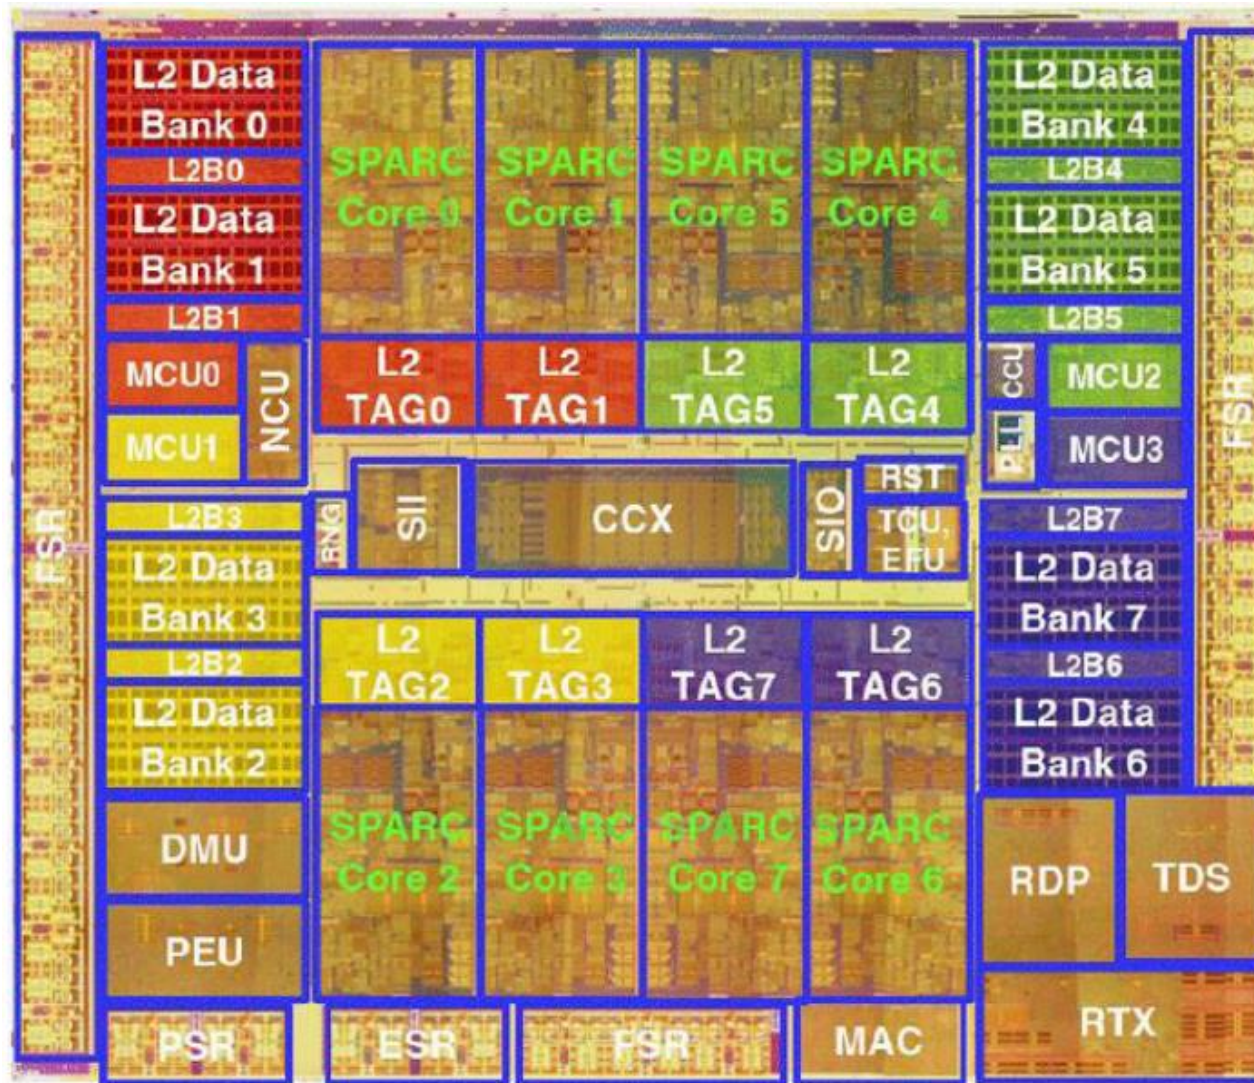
FSR

L2 Data Bank 0

L2B0

L2 Data Bank 1

L2B1

MCU0

NCU

MCU1

L2B3

L2 Data Bank 3

L2B2

L2 Data Bank 2

DMU

PEU

PSR

SPARC Core 0

SPARC Core 1

SPARC Core 5

SPARC Core 4

L2 TAG0

L2 TAG1

L2 TAG5

L2 TAG4

RNG

SII

CCX

SIO

RST

TCU, EFU

L2 TAG2

L2 TAG3

L2 TAG7

L2 TAG6

SPARC Core 2

SPARC Core 3

SPARC Core 7

SPARC Core 6

ESR

FSR

MAC

L2 Data Bank 4

L2B4

L2 Data Bank 5

L2B5

CCU

PLL

MCU2

MCU3

L2B7

L2 Data Bank 7

L2B6

L2 Data Bank 6

RDP

TDS

RTX

FSR